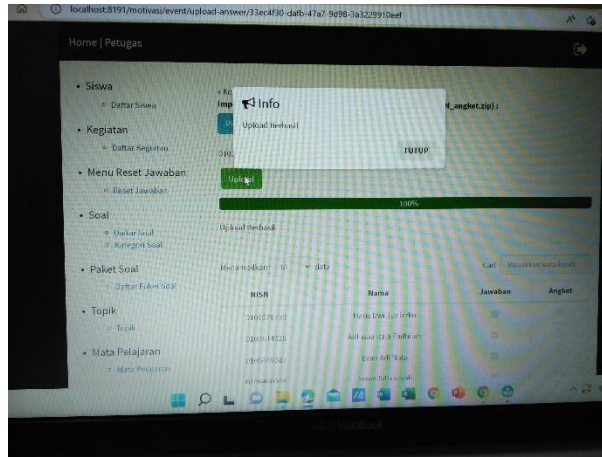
localhost:8191/motivasi/event/upload-answer/33ec4f30-dafb-47a7-9d98-3a3229910eef

Home | Petugas

• Siswa
◦ Daftar Siswa
• Kegiatan
◦ Daftar Kegiatan
• Menu Reset Jawaban
◦ Reset Jawaban
• Soal
◦ Daftar Soal
◦ Kategori Soal
• Paket Soal
◦ Daftar Paket Soal
• Topik
◦ Topik
• Mata Pelajaran
◦ Mata Pelajaran

« Ke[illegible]
Imp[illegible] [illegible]_angket.zip) :

Info
Upload Berhasil
TUTUP

Upload

100%

Upload Berhasil

Menampilkan 10 data
Cari Masukkan kata kunci

| NISN | Nama | Jawaban | Angket |
|---|---|---|---|
| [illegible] | Farus Dwi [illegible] | | |
| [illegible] | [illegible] | | |
| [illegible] | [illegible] | | |
| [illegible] | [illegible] | | |

ASUS VivoBook